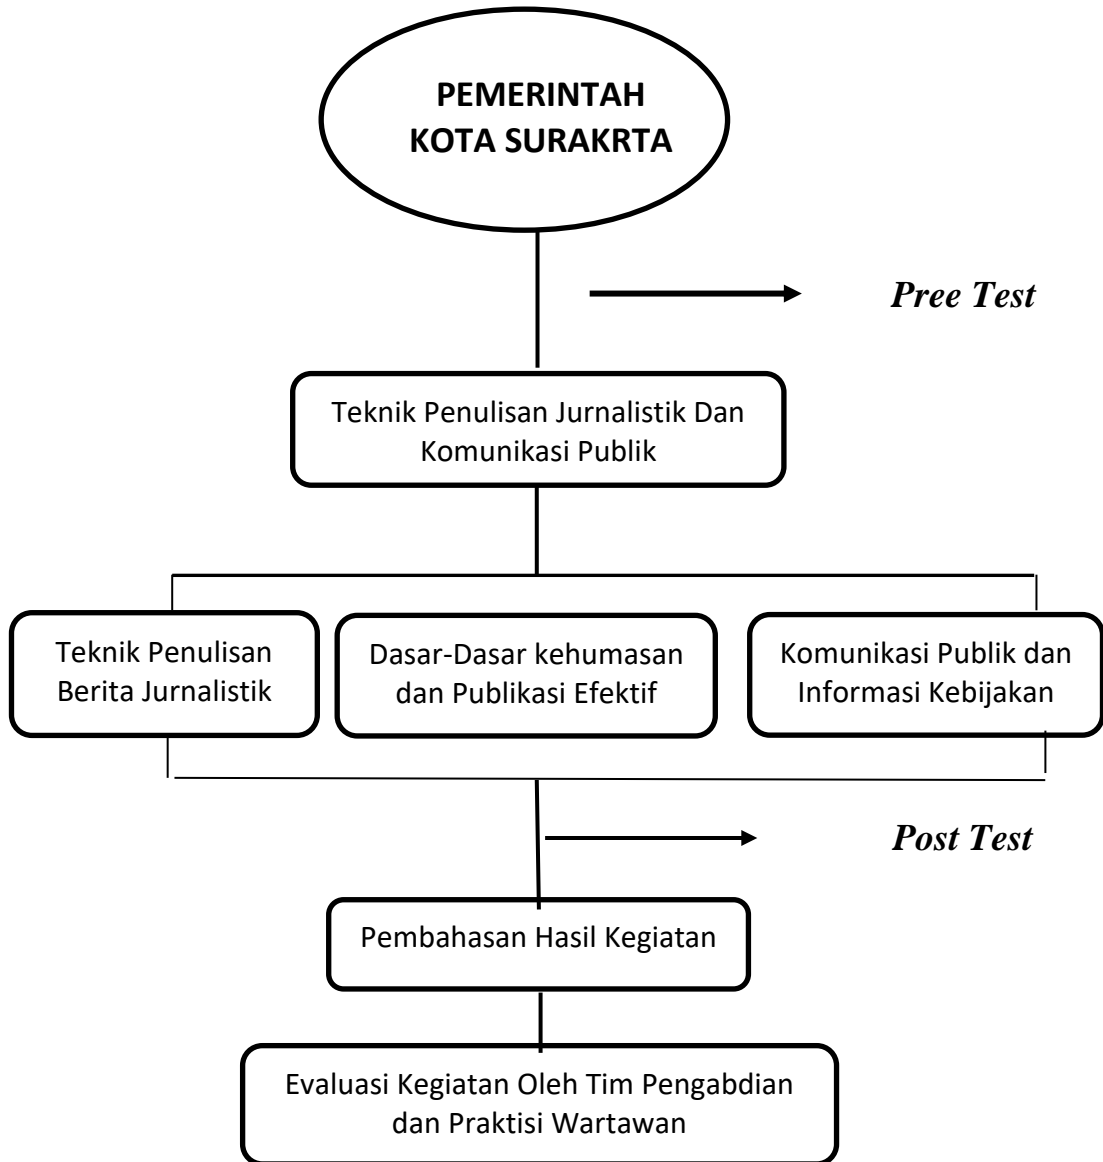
PEMERINTAH KOTA SURAKRTA

Pree Test

Teknik Penulisan Jurnalistik Dan Komunikasi Publik

Teknik Penulisan Berita Jurnalistik

Dasar-Dasar kehumasan dan Publikasi Efektif

Komunikasi Publik dan Informasi Kebijakan

Post Test

Pembahasan Hasil Kegiatan

Evaluasi Kegiatan Oleh Tim Pengabdian dan Praktisi Wartawan